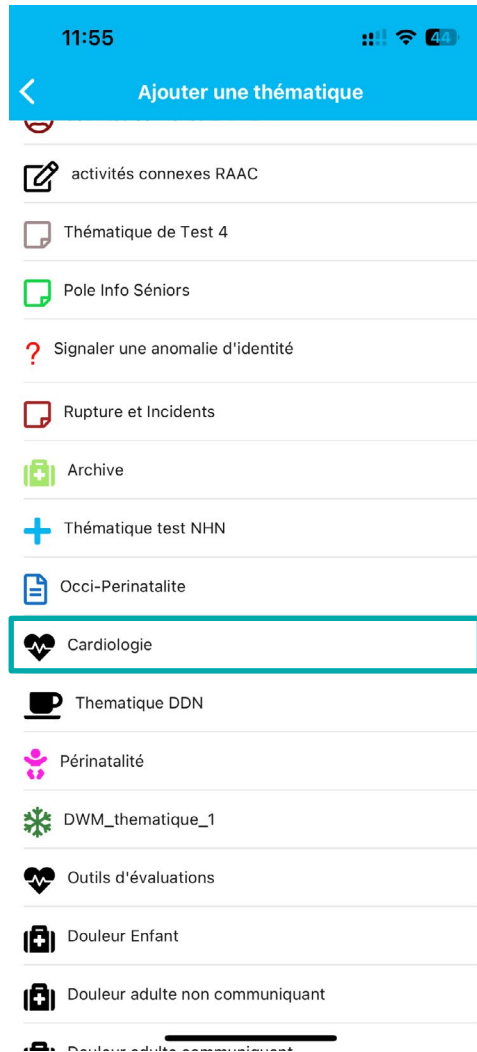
11:55

44

Ajouter une thématique

activités connexes RAAC

Thématique de Test 4

Pole Info Séniors

Signaler une anomalie d'identité

Rupture et Incidents

Archive

Thématique test NHN

Occi-Perinatalite

Cardiologie

Thematique DDN

Périnatalité

DWM_thematique_1

Outils d'évaluations

Douleur Enfant

Douleur adulte non communiquant

Douleur adulte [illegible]